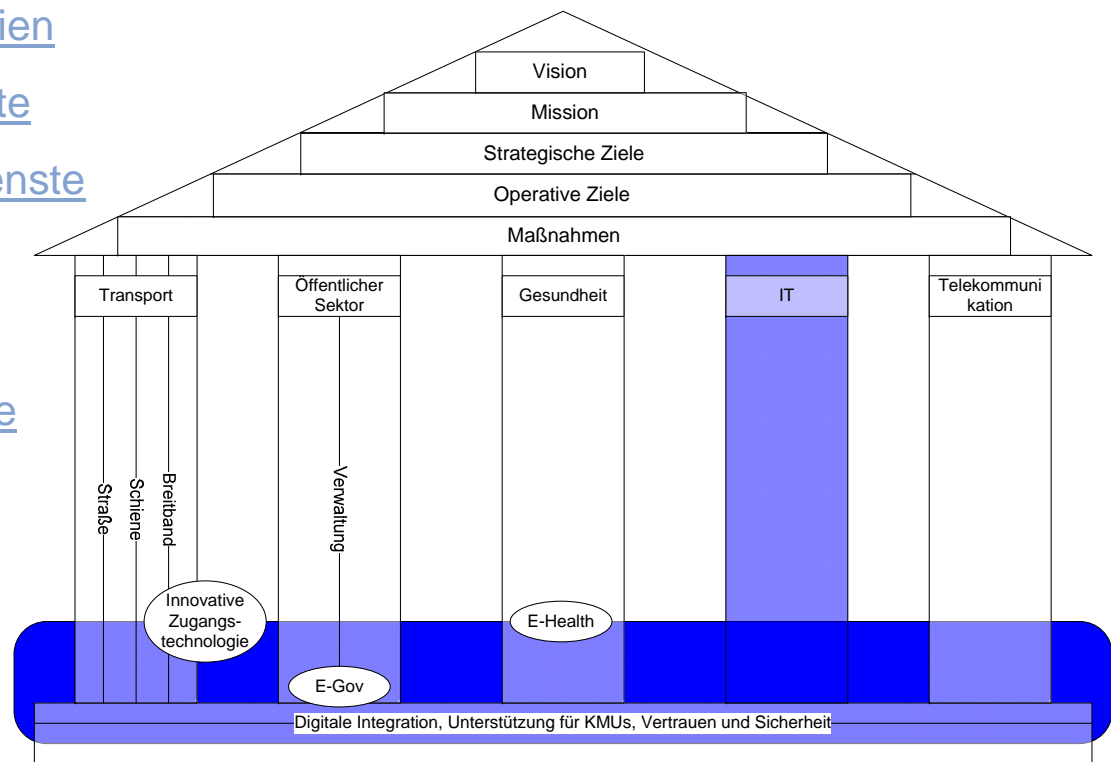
ien

te

enste

e

Vision

Mission

Strategische Ziele

Operative Ziele

Maßnahmen

Transport

Öffentlicher Sektor

Gesundheit

IT

Telekommunikation

Straße

Schiene

Breitband

Verwaltung

Innovative Zugangstechnologie

E-Health

E-Gov

Digitale Integration, Unterstützung für KMUs, Vertrauen und Sicherheit